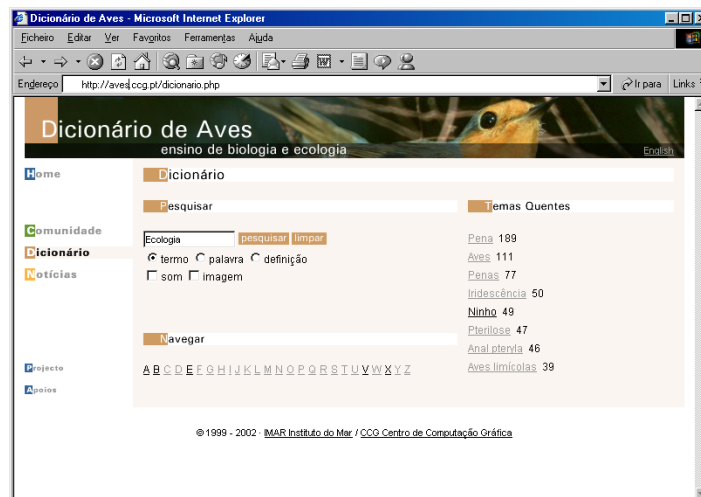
Dicionário de Aves - Microsoft Internet Explorer

Ficheiro Editar Ver Favoritos Ferramentas Ajuda

Endereço http://aves.ccg.pt/dicionario.php

Ir para Links

Dicionário de Aves
ensino de biologia e ecologia

English

Home

Comunidade

Dicionário

Notícias

Projecto

Apoios

Dicionário

Pesquisar

Ecologia pesquisar limpar

termo palavra definição

som imagem

Navegar

A B C D E F G H I J K L M N O P Q R S T U V W X Y Z

Temas Quentes

Pena 189
Aves 111
Penas 77
Iridescência 50
Ninho 49
Pterilose 47
Anal pteryla 46
Aves limícolas 39

© 1999 - 2002 · IMAR Instituto do Mar / CCG Centro de Computação Gráfica